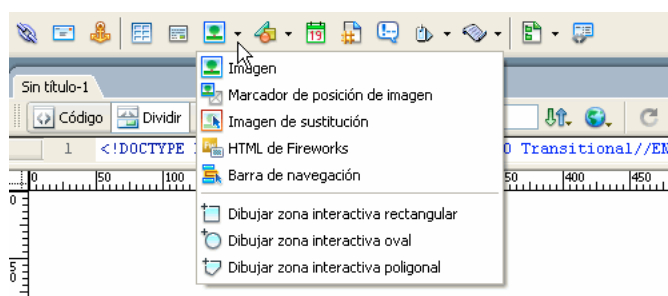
Sin título-1

Código
Dividir

1 <!DOCTYPE

0 Transitional//EN

0 50 100 50 400 450

Imagen
Marcador de posición de imagen
Imagen de sustitución
HTML de Fireworks
Barra de navegación
Dibujar zona interactiva rectangular
Dibujar zona interactiva oval
Dibujar zona interactiva poligonal